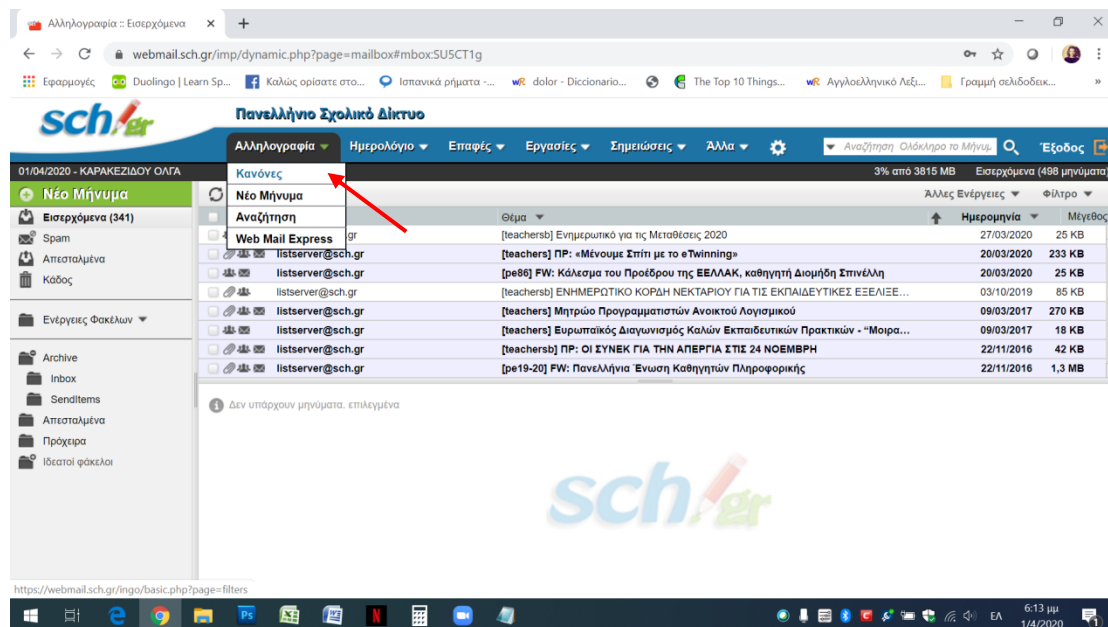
Αλληλογραφία :: Εισερχόμενα ×

webmail.sch.gr/imp/dynamic.php?page=mailbox#mbox:SU5CT1g

Εφαρμογές | Duolingo | Learn Sp... | Καλώς ορίσατε στο... | Ισπανικά ρήματα -... | dolor - Diccionario... | The Top 10 Things... | Αγγλοελληνικό Λεξι... | Γραμμή σελιδοδεικ...

sch.gr

Πανελλήνιο Σχολικό Δίκτυο

Αλληλογραφία | Ημερολόγιο | Επαφές | Εργασίες | Σημειώσεις | Άλλα | Αναζήτηση Ολόκληρο το Μήνυμ | Έξοδος

01/04/2020 - ΚΑΡΑΚΕΖΙΔΟΥ ΟΛΓΑ

Κανόνες
Νέο Μήνυμα
Αναζήτηση
Web Mail Express

3% από 3815 MB Εισερχόμενα (498 μηνύματα)

Νέο Μήνυμα
Εισερχόμενα (341)
Spam
Απεσταλμένα
Κάδος

Ενέργειες Φακέλων

Archive
Inbox
SentItems
Απεσταλμένα
Πρόχειρα
Ιδεατοί φάκελοι

Άλλες Ενέργειες | Φίλτρο

| | Θέμα | Ημερομηνία | Μέγεθος |
|---|---|---|---|
| gr | [teachersb] Ενημερωτικό για τις Μεταθέσεις 2020 | 27/03/2020 | 25 KB |
| listserver@sch.gr | [teachers] ΠΡ: «Μένουμε Σπίτι με το eTwinning» | 20/03/2020 | 233 KB |
| listserver@sch.gr | [pe86] FW: Κάλεσμα του Προέδρου της ΕΕΛΛΑΚ, καθηγητή Διομήδη Σπινέλλη | 20/03/2020 | 25 KB |
| listserver@sch.gr | [teachersb] ΕΝΗΜΕΡΩΤΙΚΟ ΚΟΡΔΗ ΝΕΚΤΑΡΙΟΥ ΓΙΑ ΤΙΣ ΕΚΠΑΙΔΕΥΤΙΚΕΣ ΕΞΕΛΙΞΕ... | 03/10/2019 | 85 KB |
| listserver@sch.gr | [teachersb] Μητρώο Προγραμματιστών Ανοικτού Λογισμικού | 09/03/2017 | 270 KB |
| listserver@sch.gr | [teachers] Ευρωπαϊκός Διαγωνισμός Καλών Εκπαιδευτικών Πρακτικών - "Μοιρα... | 09/03/2017 | 18 KB |
| listserver@sch.gr | [teachersb] ΠΡ: ΟΙ ΣΥΝΕΚ ΓΙΑ ΤΗΝ ΑΠΕΡΓΙΑ ΣΤΙΣ 24 ΝΟΕΜΒΡΗ | 22/11/2016 | 42 KB |
| listserver@sch.gr | [pe19-20] FW: Πανελλήνια Ένωση Καθηγητών Πληροφορικής | 22/11/2016 | 1,3 MB |

Δεν υπάρχουν μηνύματα. επιλεγμένα

sch.gr

https://webmail.sch.gr/ingo/basic.php?page=filters

ΕΛ 6:13 μμ 1/4/2020